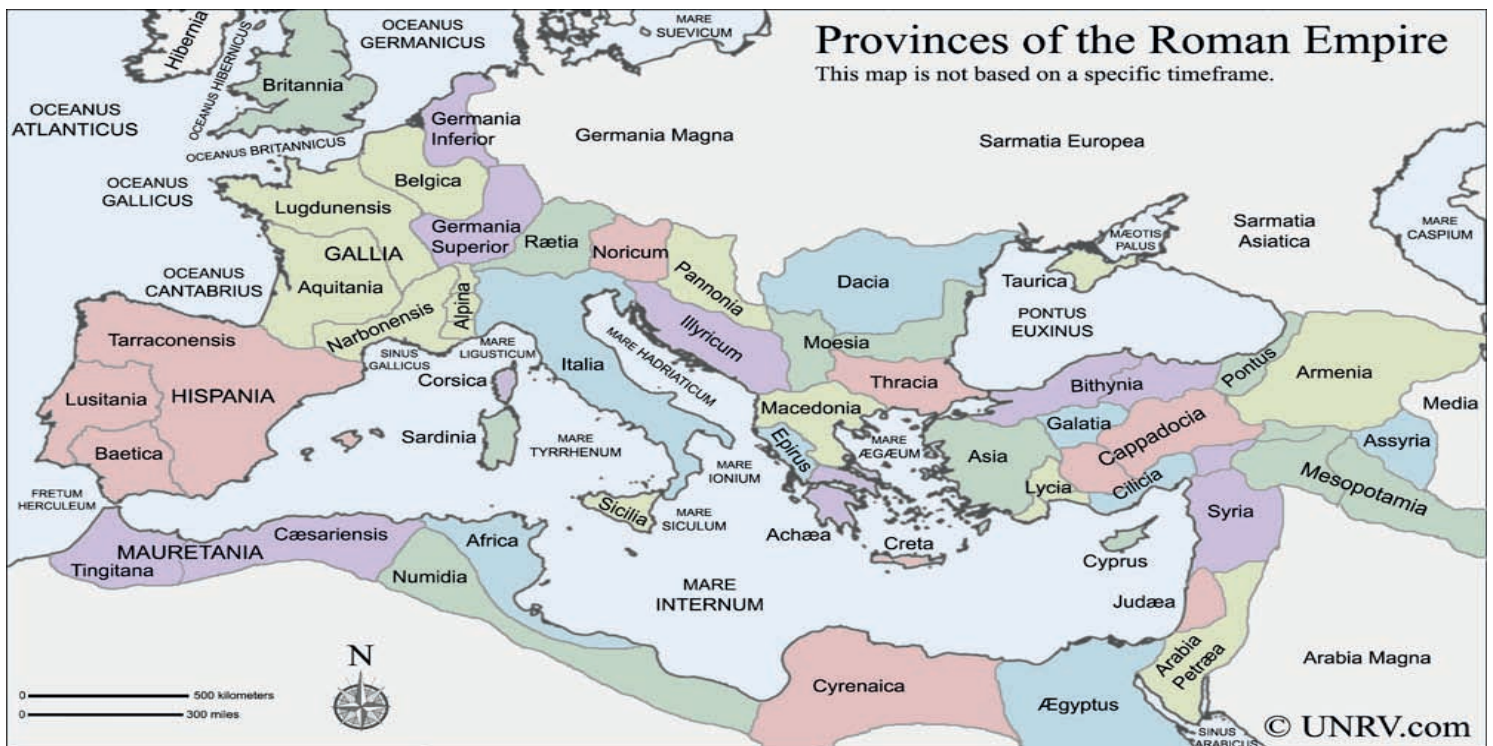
Provinces of the Roman Empire
This map is not based on a specific timeframe.

Hibernia
OCEANUS GERMANICUS
MARE SUEVICUM
OCEANUS HIBERNICUS
Britannia
OCEANUS ATLANTICUS
OCEANUS BRITANNICUS
Germania Inferior
Germania Magna
Sarmatia Europea
OCEANUS GALLICUS
Belgica
Lugdunensis
Germania Superior
Sarmatia Asiatica
MARE CASPIUM
MAEOTIS PALUS
GALLIA
Rætia
Noricum
Pannonia
OCEANUS CANTABRIUS
Aquitania
Dacia
Taurica
Alpina
PONTUS EUXINUS
Narbonensis
Illyricum
Tarraconensis
MARE LIGUSTICUM
MARE HADRIATICUM
Moesia
SINUS GALLICUS
Italia
Pontus
Armenia
Corsica
Thracia
Bithynia
Lusitania
HISPANIA
Macedonia
Media
Galatia
Sardinia
Epirus
MARE ÆGÆUM
Cappadocia
Assyria
Baetica
MARE TYRRHENUM
Asia
MARE IONIUM
Mesopotamia
Lycia
Cilicia
FRETUM HERCULEUM
Sicilia
MARE SICULUM
Syria
Cæsariensis
Africa
Achæa
MAURETANIA
Creta
Cyprus
Tingitana
Numidia
MARE INTERNUM
Judæa
N
Arabia Petræa
Arabia Magna
500 kilometers
300 miles
Cyrenaica
Ægyptus
SINUS ARABICUS
© UNRV.com